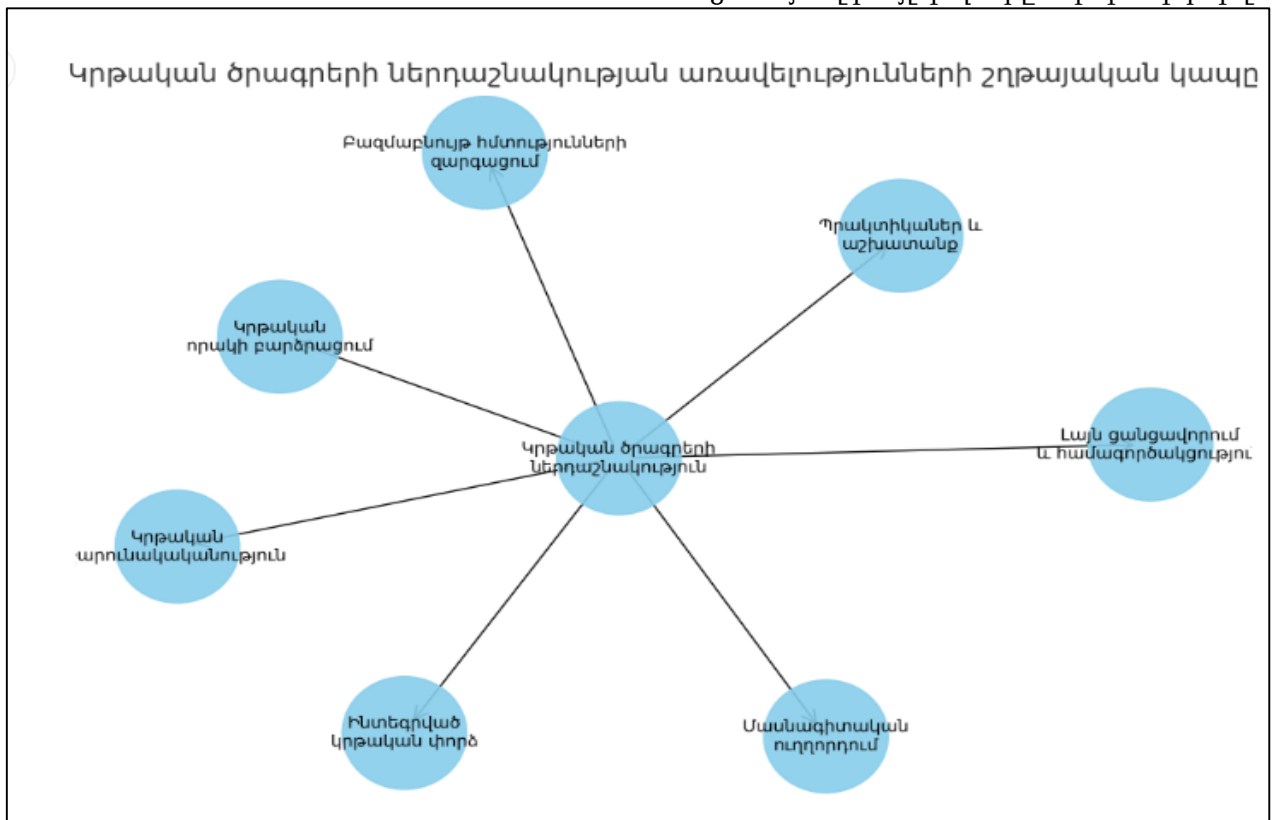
Կրթական ծրագրերի ներդաշնակության առավելությունների շղթայական կապը

Բազմաբնույթ հմտությունների զարգացում

Պրակտիկաներ և աշխատանք

Կրթական որակի բարձրացում

Կրթական ծրագրերի ներդաշնակություն

Լայն ցանցավորում և համագործակցությու

Կրթական արունակականություն

Ինտեգրված կրթական փորձ

Մասնագիտական ուղղորդում